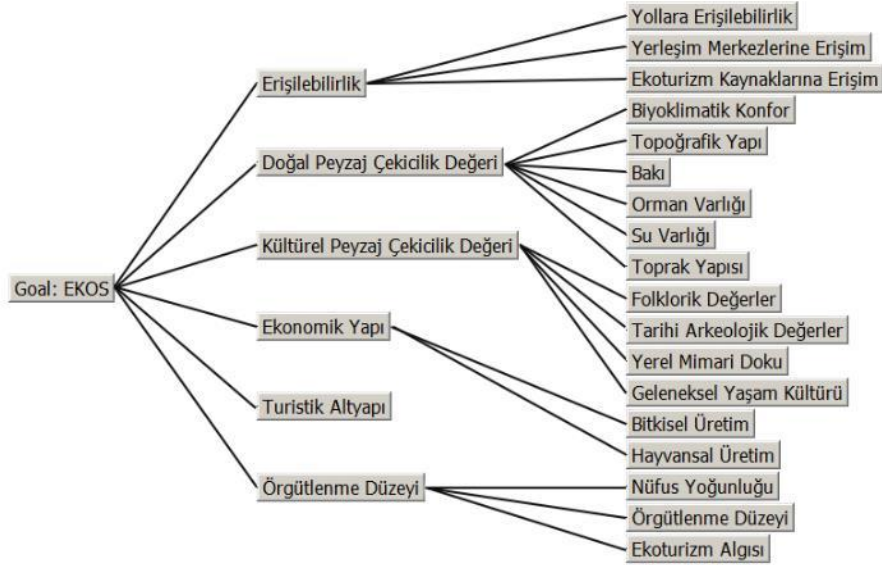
Goal: EKOS

Erişilebilirlik

Yollara Erişilebilirlik

Yerleşim Merkezlerine Erişim

Ekoturizm Kaynaklarına Erişim

Doğal Peyzaj Çekicilik Değeri

Biyoklimatik Konfor

Topoğrafik Yapı

Bakı

Orman Varlığı

Su Varlığı

Toprak Yapısı

Kültürel Peyzaj Çekicilik Değeri

Folklorik Değerler

Tarihi Arkeolojik Değerler

Yerel Mimari Doku

Geleneksel Yaşam Kültürü

Ekonomik Yapı

Bitkisel Üretim

Hayvansal Üretim

Turistik Altyapı

Örgütlenme Düzeyi

Nüfus Yoğunluğu

Örgütlenme Düzeyi

Ekoturizm Algısı